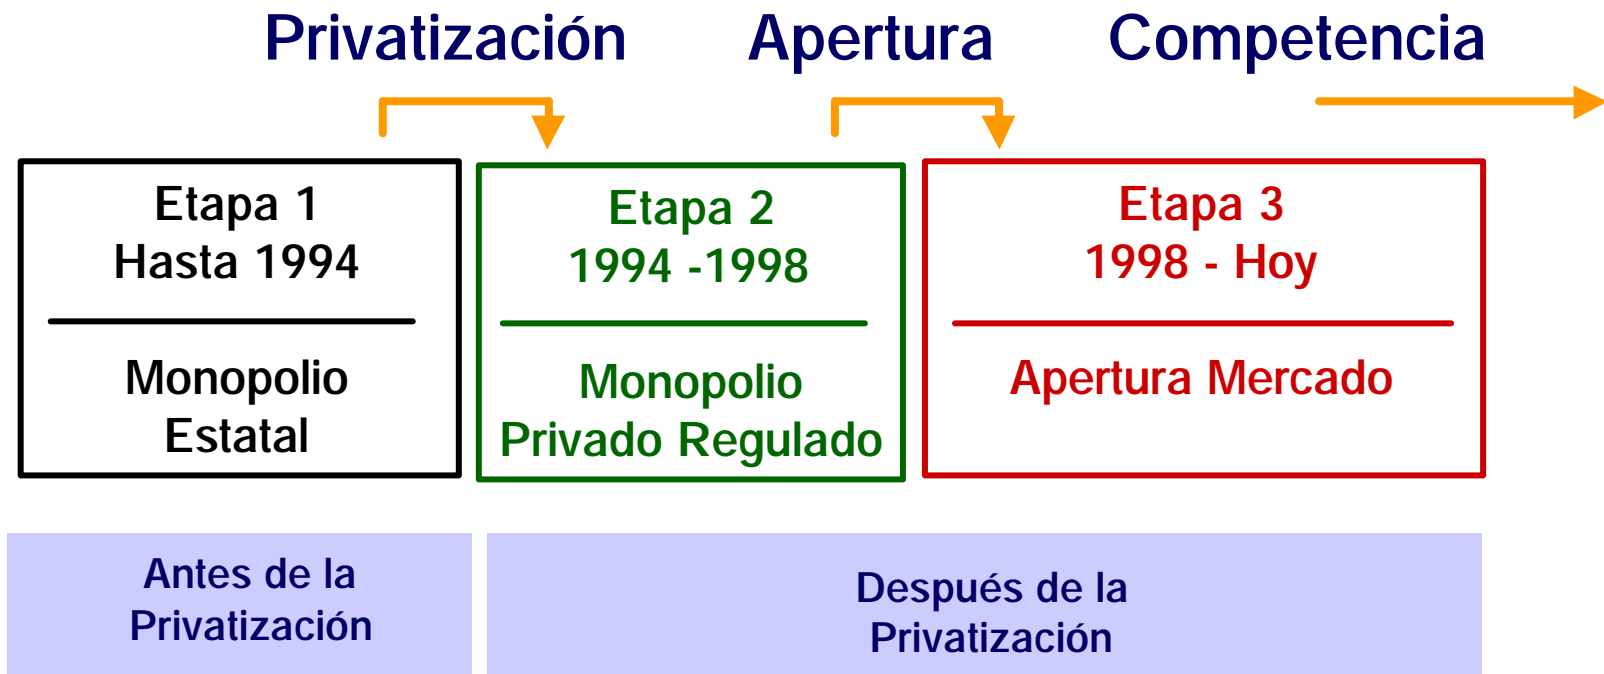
Privatización Apertura Competencia

Etapa 1
Hasta 1994

Monopolio Estatal

Etapa 2
1994 -1998

Monopolio Privado Regulado

Etapa 3
1998 - Hoy

Apertura Mercado

Antes de la Privatización

Después de la Privatización